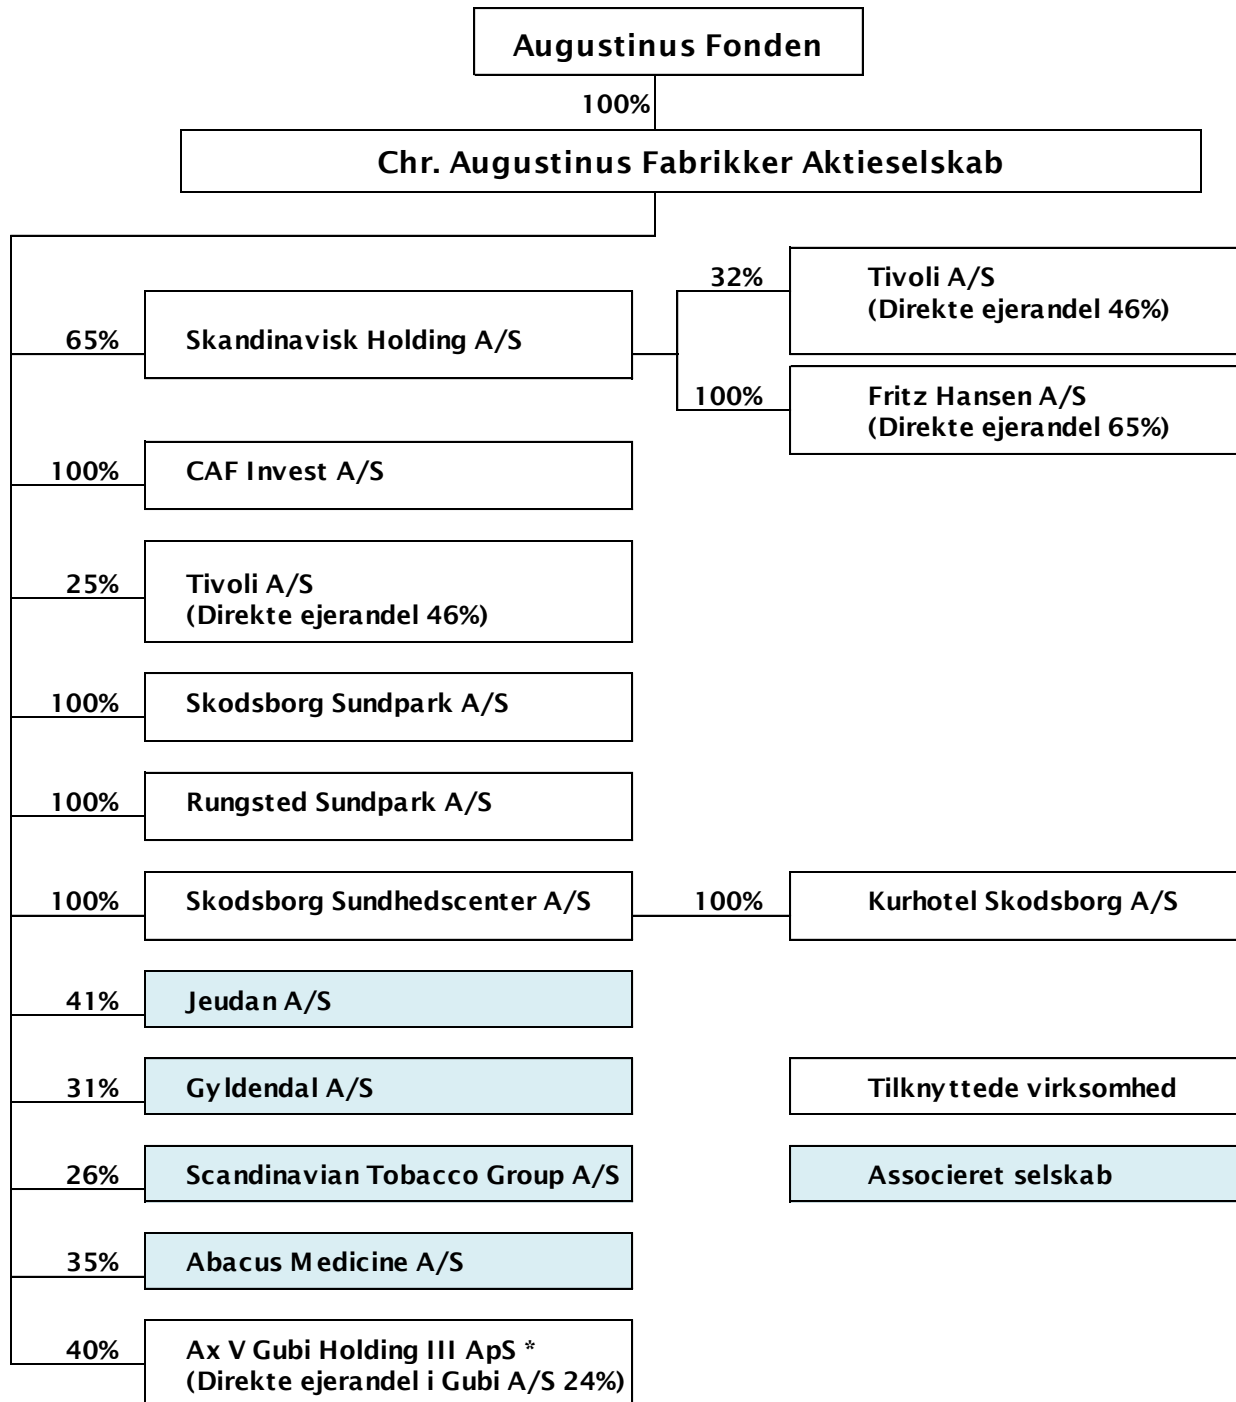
Augustinus Fonden

100%

Chr. Augustinus Fabrikker Aktieselskab

65%
Skandinavisk Holding A/S

32%
Tivoli A/S
(Direkte ejerandel 46%)

100%
Fritz Hansen A/S
(Direkte ejerandel 65%)

100%
CAF Invest A/S

25%
Tivoli A/S
(Direkte ejerandel 46%)

100%
Skodsborg Sundpark A/S

100%
Rungsted Sundpark A/S

100%
Skodsborg Sundhedscenter A/S

100%
Kurhotel Skodsborg A/S

41%
Jeudan A/S

31%
Gyldendal A/S

Tilknyttede virksomhed

26%
Scandinavian Tobacco Group A/S

Associeret selskab

35%
Abacus Medicine A/S

40%
Ax V Gubi Holding III ApS *
(Direkte ejerandel i Gubi A/S 24%)